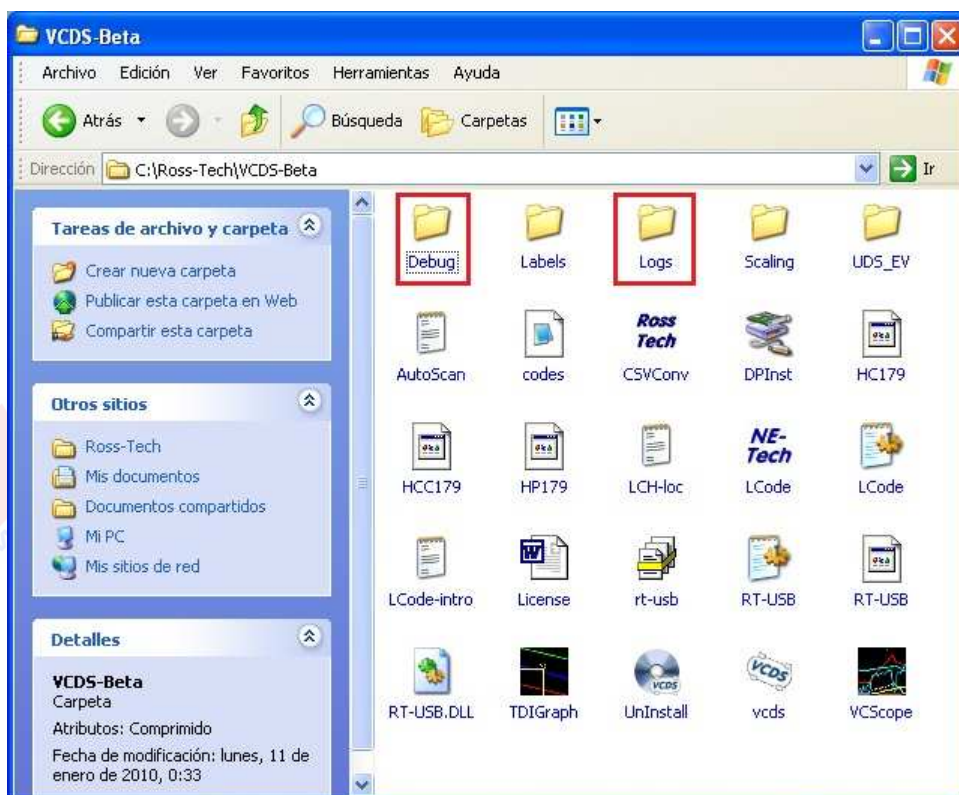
VCDS-Beta

Archivo Edición Ver Favoritos Herramientas Ayuda

Atrás Búsqueda Carpetas

Dirección C:\Ross-Tech\VCDS-Beta Ir

Tareas de archivo y carpeta

Crear nueva carpeta
Publicar esta carpeta en Web
Compartir esta carpeta

Otros sitios

Ross-Tech
Mis documentos
Documentos compartidos
Mi PC
Mis sitios de red

Detalles

VCDS-Beta
Carpeta
Atributos: Comprimido
Fecha de modificación: lunes, 11 de enero de 2010, 0:33

Debug
Labels
Logs
Scaling
UDS_EV
AutoScan
codes
Ross Tech
CSVConv
DPInst
HC179
HCC179
HP179
LCH-loc
NE-Tech
LCode
LCode
LCode-intro
License
rt-usb
RT-USB
RT-USB
RT-USB.DLL
TDIGraph
VCDS
UnInstall
VCDS
vcds
VCScope